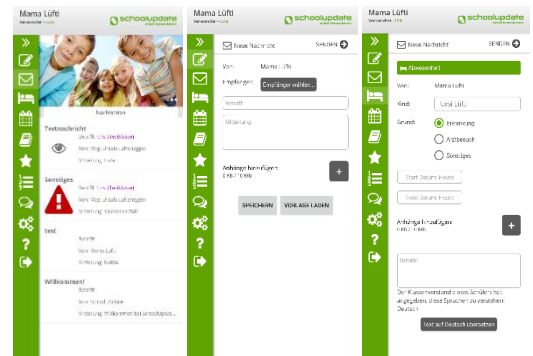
Mama Lüfti
Verwandter

schoolupdate

Nachrichten

Testnachricht
Betrifft:
Von: Vogt
Mitteilung:

Sonstiges
Betrifft:
Von: Vogt
Mitteilung:

test
Betrifft:
Von: Mama Lüfti
Mitteilung:

Willkommen
Betrifft:
Von: Schoolupdate
Mitteilung: Willkommen bei Schoolupdate

Mama Lüfti
Verwandter

schoolupdate

Neue Nachricht
SENDEN

Von: Mama Lüfti
Empfänger: Empfänger wählen...
Betreff
Mitteilung

Anhänge hinzufügen
0 KB / 10 MB

SPEICHERN
VORLAGE LADEN

Mama Lüfti
Verwandter

schoolupdate

Neue Nachricht
SENDEN

Abwesenheit

Von: Mama Lüfti
Kind: Emil Lüfti
Grund: Erkrankung
Arztbesuch
Sonstiges

Start Datum: Heute
End Datum: Heute

Anhänge hinzufügen
0 KB / 10 MB

Details

Der Klassenvorstand dieses Schülers hat angegeben, diese Sprachen zu verstehen: Deutsch

Text auf Deutsch übersetzen